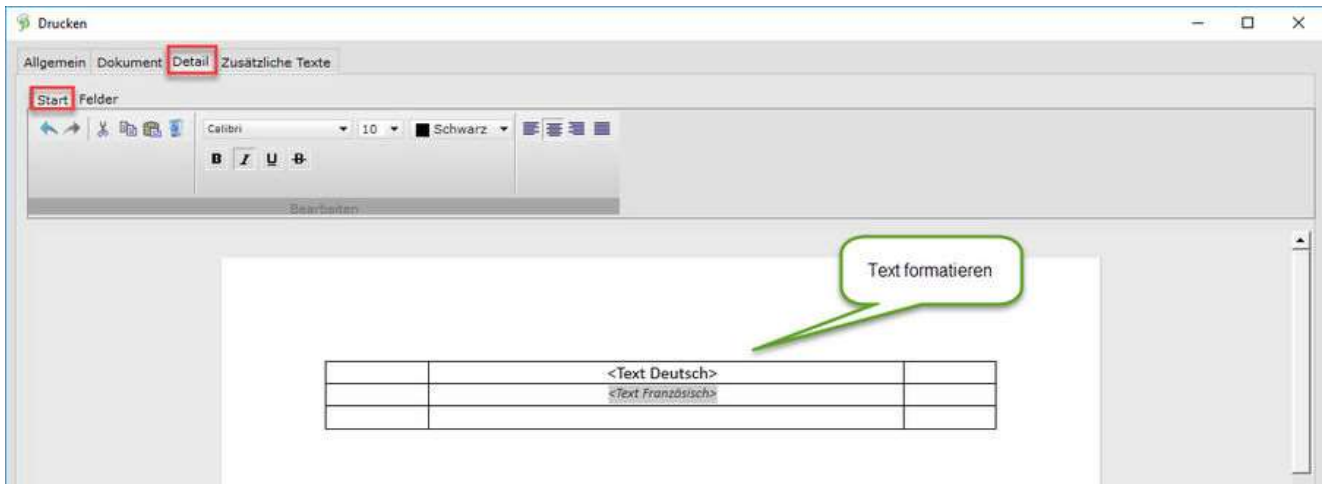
Drucken

Allgemein Dokument Detail Zusätzliche Texte

Start Felder

Calibri 10 Schwarz

B I U B

Bearbeiten

Text formatieren

|  | <Text Deutsch> |  |
|---|---|---|
|  | <Text Französisch> |  |
|  |  |  |